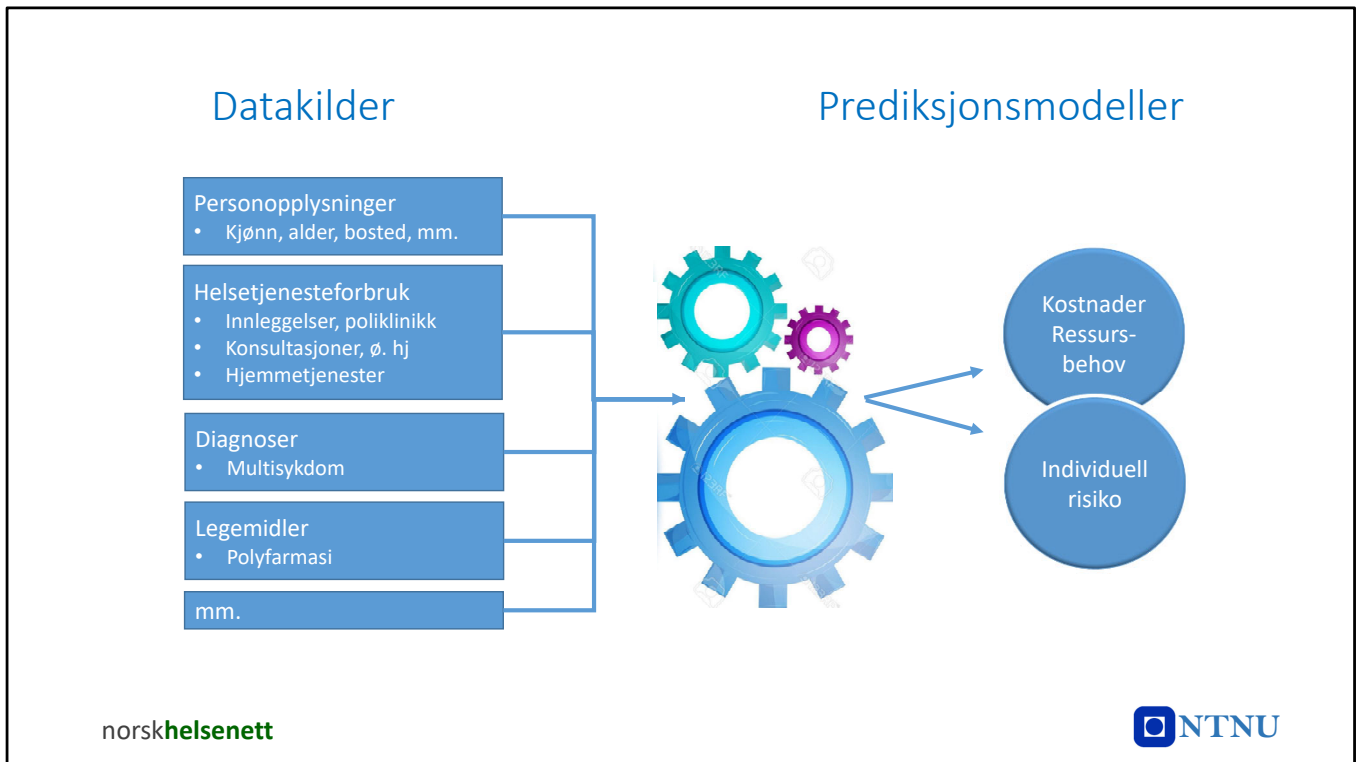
Datakilder

Prediksjonsmodeller

Personopplysninger
• Kjønn, alder, bosted, mm.

Helsetjenesteforbruk
• Innleggelser, poliklinikk
• Konsultasjoner, ø. hj
• Hjemmetjenester

Diagnoser
• Multisykdom

Legemidler
• Polyfarmasi

mm.

Kostnader Ressursbehov

Individuell risiko

norskhelsenett

NTNU